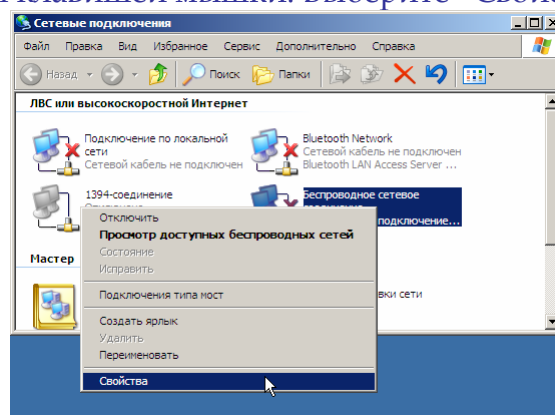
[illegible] мышки. Выберите "Свойс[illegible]

Сетевые подключения

Файл Правка Вид Избранное Сервис Дополнительно Справка

Назад Поиск Папки

ЛВС или высокоскоростной Интернет

Подключение по локальной сети
Сетевой кабель не подключен

Bluetooth Network
Сетевой кабель не подключен
Bluetooth LAN Access Server ...

1394-соединение
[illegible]

Беспроводное сетевое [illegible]
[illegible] подключение...

Мастер

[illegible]вки сети

Отключить
Просмотр доступных беспроводных сетей
Состояние
Исправить
Подключения типа мост
Создать ярлык
Удалить
Переименовать
Свойства